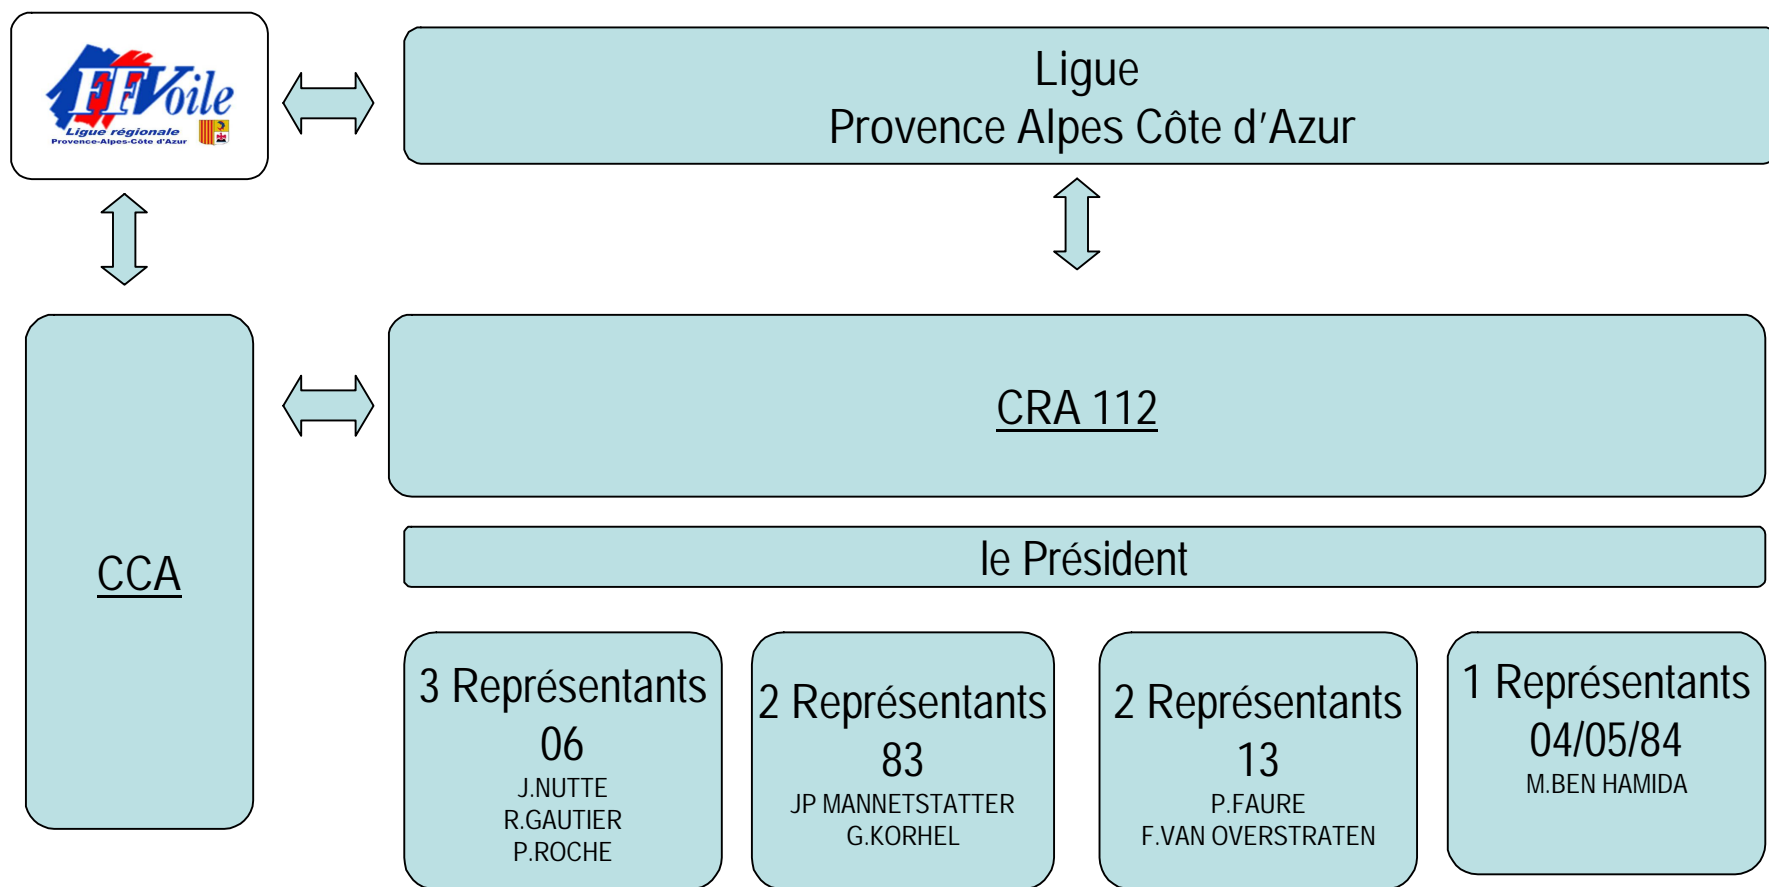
FFVoile
Ligue régionale
Provence-Alpes-Côte d'Azur

Ligue
Provence Alpes Côte d'Azur

CRA 112

CCA

le Président

3 Représentants
06
J.NUTTE
R.GAUTIER
P.ROCHE

2 Représentants
83
JP MANNETSTATTER
G.KORHEL

2 Représentants
13
P.FAURE
F.VAN OVERSTRATEN

1 Représentants
04/05/84
M.BEN HAMIDA